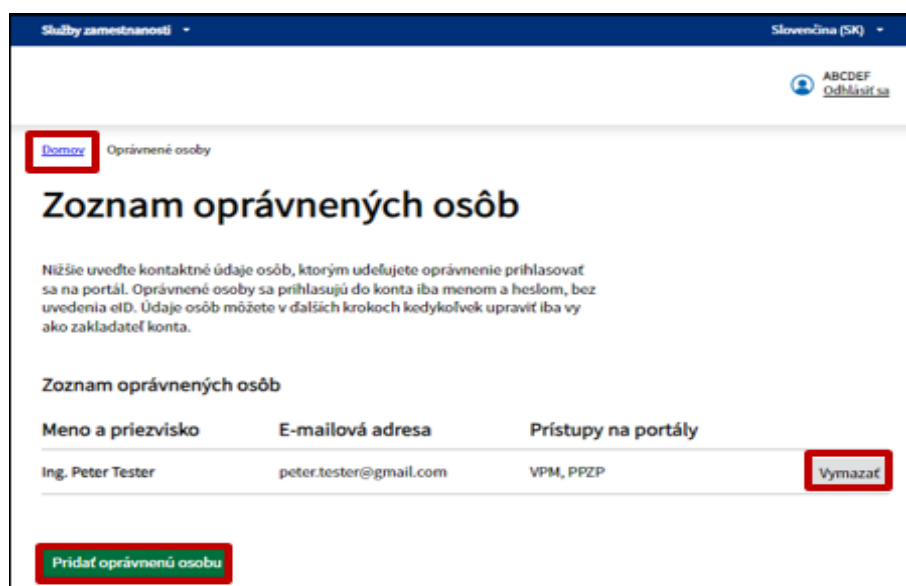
Služby zamestnanosti

Slovenčina (SK)

ABCDEF
Odhlásiť sa

Domov Oprávnené osoby

Zoznam oprávnených osôb

Nižšie uveďte kontaktné údaje osôb, ktorým udeľujete oprávnenie prihlasovať sa na portál. Oprávnené osoby sa prihlasujú do konta iba menom a heslom, bez uvedenia eID. Údaje osôb môžete v ďalších krokoch kedykoľvek upraviť iba vy ako zakladateľ konta.

Zoznam oprávnených osôb

| Meno a priezvisko | E-mailová adresa | Prístupy na portály | |
|---|---|---|---|
| Ing. Peter Tester | peter.tester@gmail.com | VPM, PPZP | Vymazať |

Pridať oprávnenú osobu